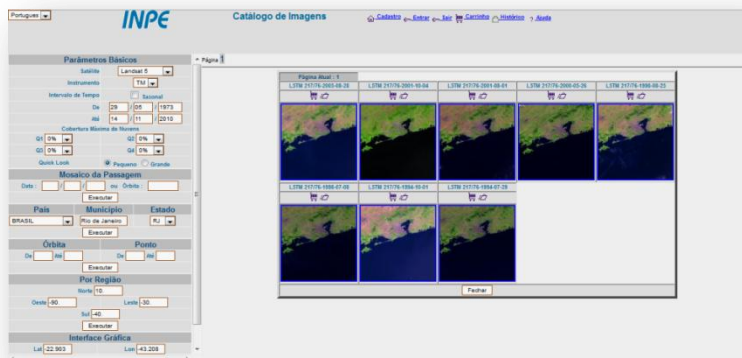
Portugues

INPE

Catálogo de Imagens

Cadastro Entrar Sair Carrinho Histórico Ajuda

Parâmetros Básicos

Satélite Landsat 5

Instrumento TM

Intervalo de Tempo Sazonal

De 29 / 05 / 1973

Até 14 / 11 / 2010

Cobertura Máxima de Nuvens

Q1 0% Q2 0%

Q3 0% Q4 0%

Quick Look Pequeno Grande

Mosaico da Passagem

Data: / / ou Órbita:

Executar

País Município Estado

BRASIL Rio de Janeiro RJ

Executar

Órbita Ponto

De Até De Até

Executar

Por Região

Norte -10

Oeste -90 Leste -30

Sul -40

Executar

Interface Gráfica

Lat -22.903 Lon -43.208

Página 1

Página Atual : 1

L5TM 217/76-2003-09-26

L5TM 217/76-2001-10-04

L5TM 217/76-2001-08-01

L5TM 217/76-2000-05-26

L5TM 217/76-1990-09-22

L5TM 217/76-1988-07-08

L5TM 217/76-1984-10-01

L5TM 217/76-1984-07-28

Fechar